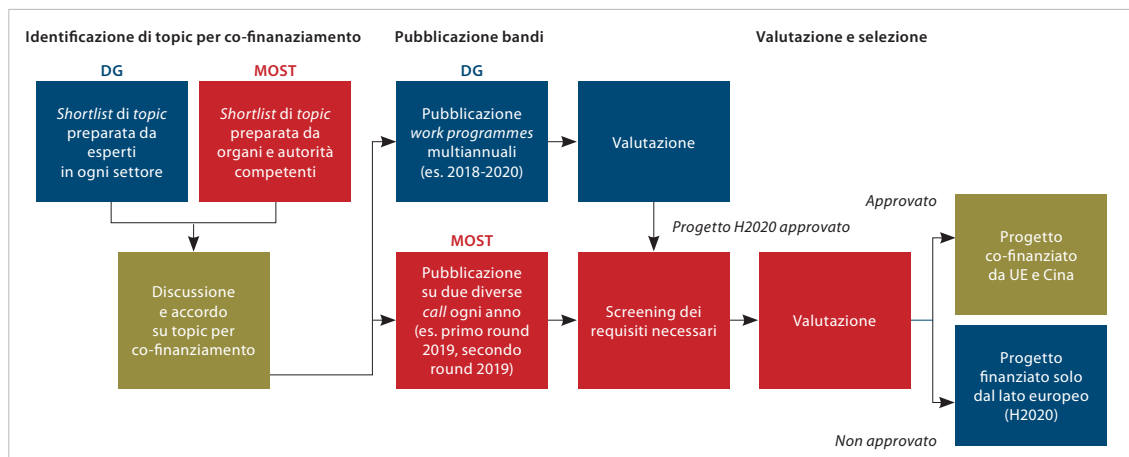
Identificazione di topic per co-finanaziamento

DG

*Shortlist* di *topic* preparata da esperti in ogni settore

MOST

*Shortlist* di *topic* preparata da organi e autorità competenti

Discussione e accordo su topic per co-finanziamento

Pubblicazione bandi

DG

Pubblicazione *work programmes* multiannuali (es. 2018-2020)

MOST

Pubblicazione su due diverse *call* ogni anno (es. primo round 2019, secondo round 2019)

Valutazione e selezione

Valutazione

*Progetto H2020 approvato*

Screening dei requisiti necessari

Valutazione

*Approvato*

Progetto co-finanziato da UE e Cina

Progetto finanziato solo dal lato europeo (H2020)

*Non approvato*